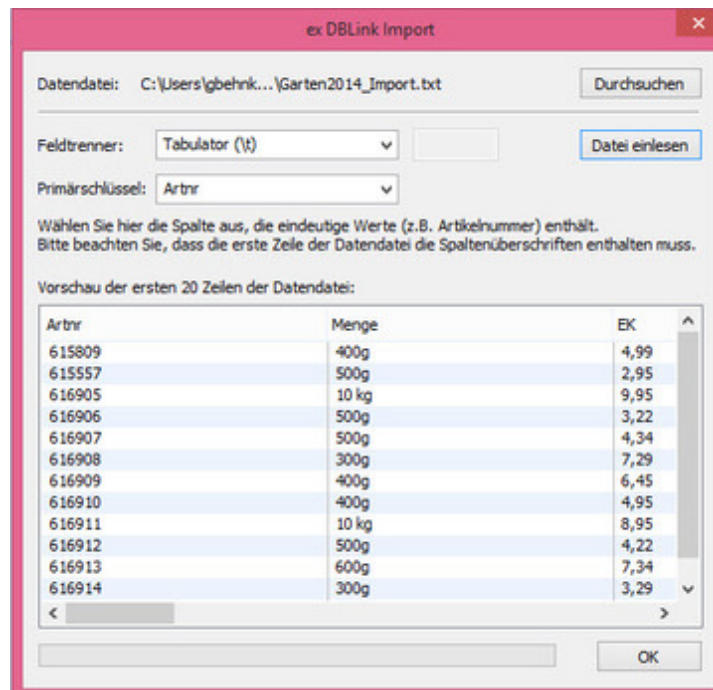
ex DBLink Import

Datendatei: C:\Users\gbehnk...\Garten2014_Import.txt

Durchsuchen

Feldtrenner: Tabulator (\t)

Datei einlesen

Primärschlüssel: Artnr

Wählen Sie hier die Spalte aus, die eindeutige Werte (z.B. Artikelnummer) enthält.
Bitte beachten Sie, dass die erste Zeile der Datendatei die Spaltenüberschriften enthalten muss.

Vorschau der ersten 20 Zeilen der Datendatei:

| Artnr | Menge | EK |
|---|---|---|
| 615809 | 400g | 4,99 |
| 615557 | 500g | 2,95 |
| 616905 | 10 kg | 9,95 |
| 616906 | 500g | 3,22 |
| 616907 | 500g | 4,34 |
| 616908 | 300g | 7,29 |
| 616909 | 400g | 6,45 |
| 616910 | 400g | 4,95 |
| 616911 | 10 kg | 8,95 |
| 616912 | 500g | 4,22 |
| 616913 | 600g | 7,34 |
| 616914 | 300g | 3,29 |

OK